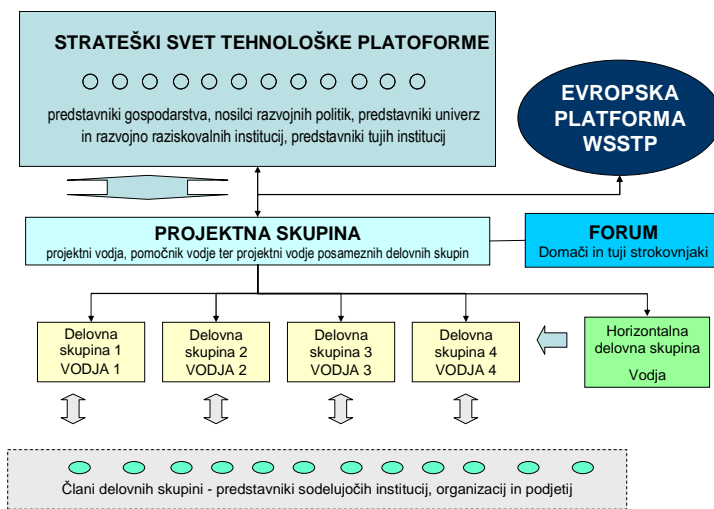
STRATEŠKI SVET TEHNOLOŠKE PLATOFORME

predstavniki gospodarstva, nosilci razvojnih politik, predstavniki univerz in razvojno raziskovalnih institucij, predstavniki tujih institucij

EVROPSKA PLATFORMA WSSTP

PROJEKTNA SKUPINA
projektni vodja, pomočnik vodje ter projektni vodje posameznih delovnih skupin

FORUM
Domači in tuji strokovnjaki

Delovna skupina 1 VODJA 1

Delovna skupina 2 VODJA 2

Delovna skupina 3 VODJA 3

Delovna skupina 4 VODJA 4

Horizontalna delovna skupina
Vodja

Člani delovnih skupini - predstavniki sodelujočih institucij, organizacij in podjetij